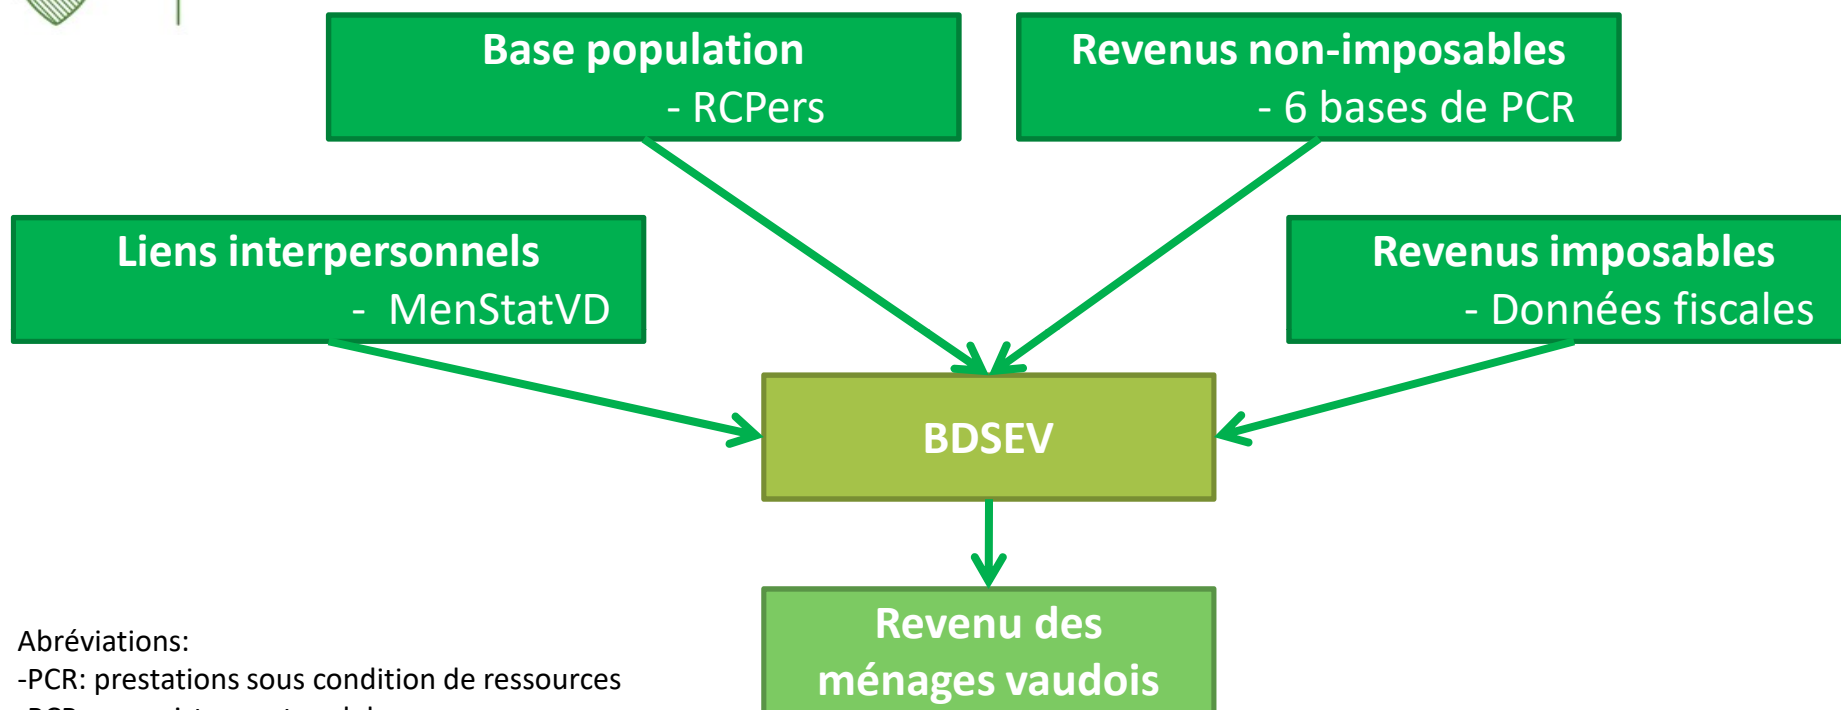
Base population
- RCPers

Revenus non-imposables
- 6 bases de PCR

Liens interpersonnels
- MenStatVD

Revenus imposables
- Données fiscales

BDSEV

Revenu des ménages vaudois

Abréviations:
-PCR: prestations sous condition de ressources
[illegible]